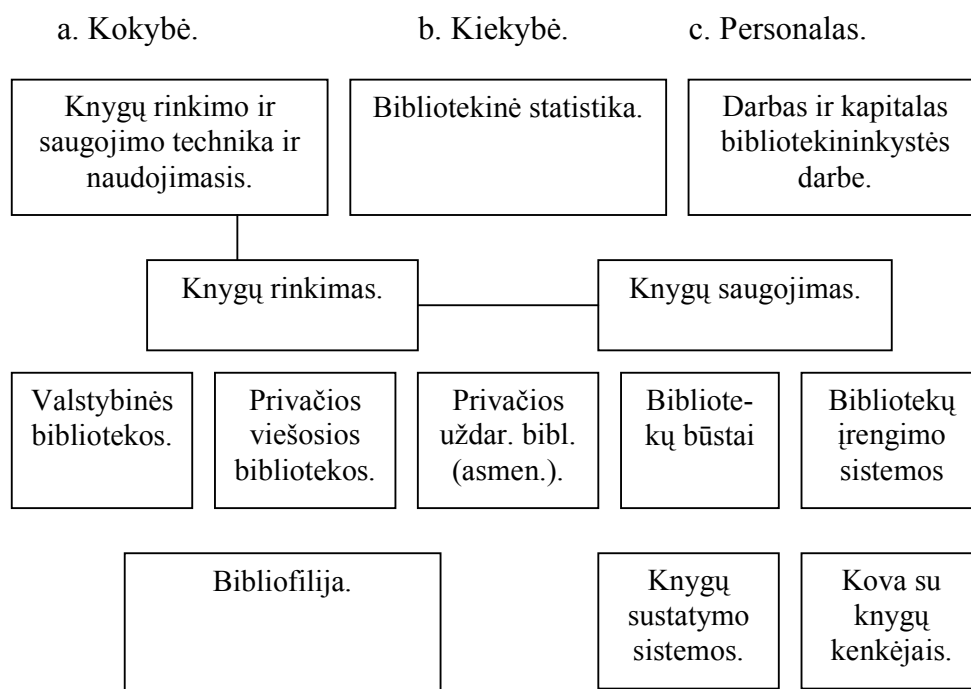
a. Kokybė.

b. Kiekybė.

c. Personalas.

Knygų rinkimo ir saugojimo technika ir naudojimasis.

Bibliotekinė statistika.

Darbas ir kapitalas bibliotekininkystės darbe.

Knygų rinkimas.

Knygų saugojimas.

Valstybinės bibliotekos.

Privačios viešosios bibliotekos.

Privačios uždar. bibl. (asmen.).

Bibliotekų būstai

Bibliotekų įrengimo sistemos

Bibliofilija.

Knygų sustatymo sistemos.

Kova su knygų kenkėjais.